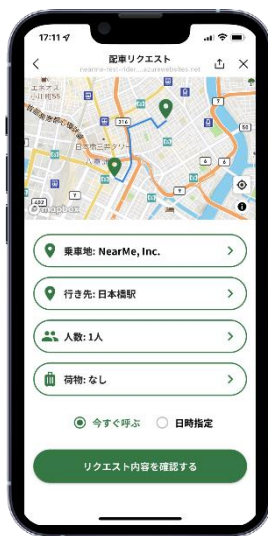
17:11

配車リクエスト

nearme-test-rider...azurewebsites.net

日本橋三越前

日本橋

mapbox

乗車地: NearMe, Inc.

行き先: 日本橋駅

人数: 1人

荷物: なし

今すぐ呼ぶ

日時指定

リクエスト内容を確認する